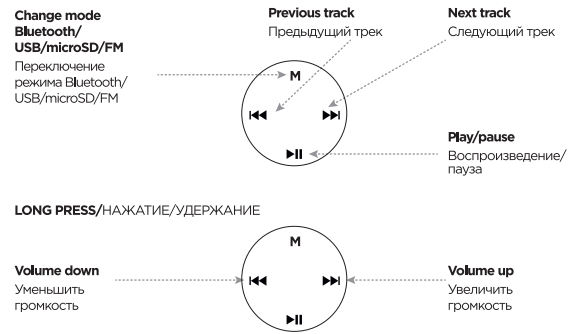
Change mode Bluetooth/ USB/microSD/FM
Переключение режима Bluetooth/ USB/microSD/FM

Previous track
Предыдущий трек

Next track
Следующий трек

M

⏮

⏭

⏯

Play/pause
Воспроизведение/ пауза

LONG PRESS/НАЖАТИЕ/УДЕРЖАНИЕ

M

Volume down
Уменьшить громкость

⏮

⏭

Volume up
Увеличить громкость

⏯